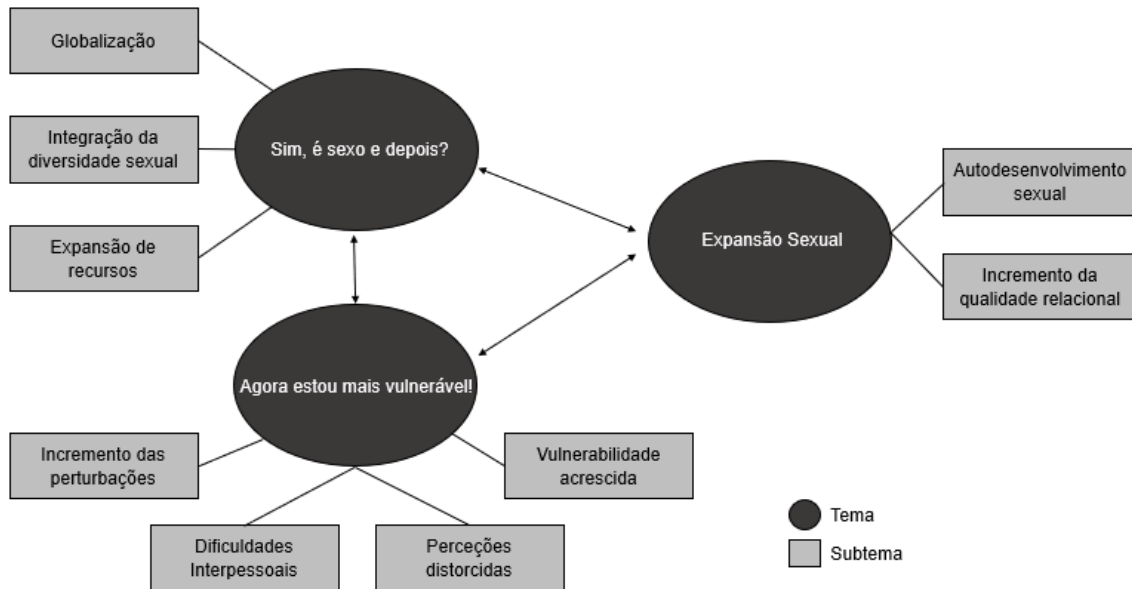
Globalização

Integração da diversidade sexual

Expansão de recursos

Sim, é sexo e depois?

Expansão Sexual

Autodesenvolvimento sexual

Incremento da qualidade relacional

Agora estou mais vulnerável!

Incremento das perturbações

Vulnerabilidade acrescida

Dificuldades Interpessoais

Perceções distorcidas

Tema

Subtema